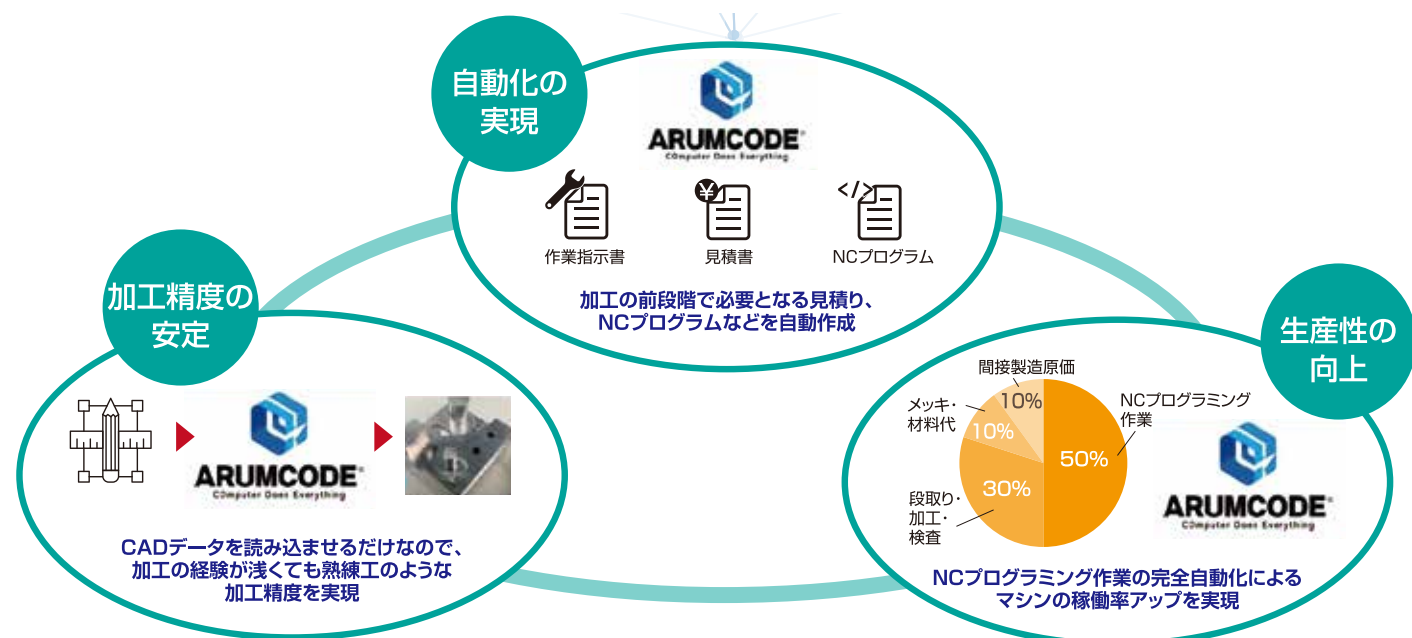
自動化の実現

ARUMCODE
COmputer Does Everything

作業指示書
見積書
NCプログラム

加工の前段階で必要となる見積り、NCプログラムなどを自動作成

加工精度の安定

ARUMCODE
COmputer Does Everything

CADデータを読み込ませるだけなので、加工の経験が浅くても熟練工のような加工精度を実現

生産性の向上

間接製造原価
10%
メッキ・材料代
10%
NCプログラミング作業
50%
段取り・加工・検査
30%

ARUMCODE
COmputer Does Everything

NCプログラミング作業の完全自動化によるマシンの稼働率アップを実現